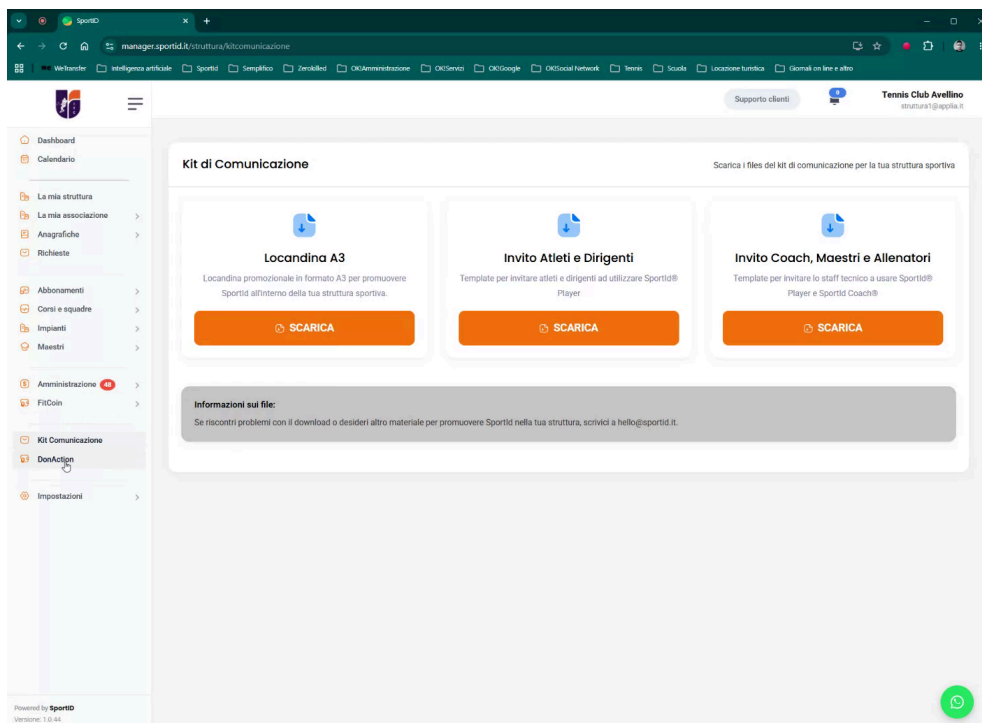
SportID
manager.sportid.it/struttura/kitcomunicazione

WeTransfer Intelligenza artificiale SportId Semplifico Zerobilled OK!Amministrazione OK!Servizi OK!Google OK!Social Network Tennis Scuola Locazione turistica Giornali on line e altro

Supporto clienti
Tennis Club Avellino
struttura1@applia.it

Dashboard
Calendario
La mia struttura
La mia associazione
Anagrafiche
Richieste
Abbonamenti
Corsi e squadre
Impianti
Maestri
Amministrazione 48
FitCoin
Kit Comunicazione
DonAction
Impostazioni

Kit di Comunicazione
Scarica i files del kit di comunicazione per la tua struttura sportiva

Locandina A3
Locandina promozionale in formato A3 per promuovere SportId all'interno della tua struttura sportiva.
SCARICA

Invito Atleti e Dirigenti
Template per invitare atleti e dirigenti ad utilizzare SportId® Player
SCARICA

Invito Coach, Maestri e Allenatori
Template per invitare lo staff tecnico a usare SportId® Player e SportId Coach®
SCARICA

Informazioni sui file:
Se riscontri problemi con il download o desideri altro materiale per promuovere SportId nella tua struttura, scrivici a hello@sportid.it.

Powered by SportID
Versione: 1.0.44